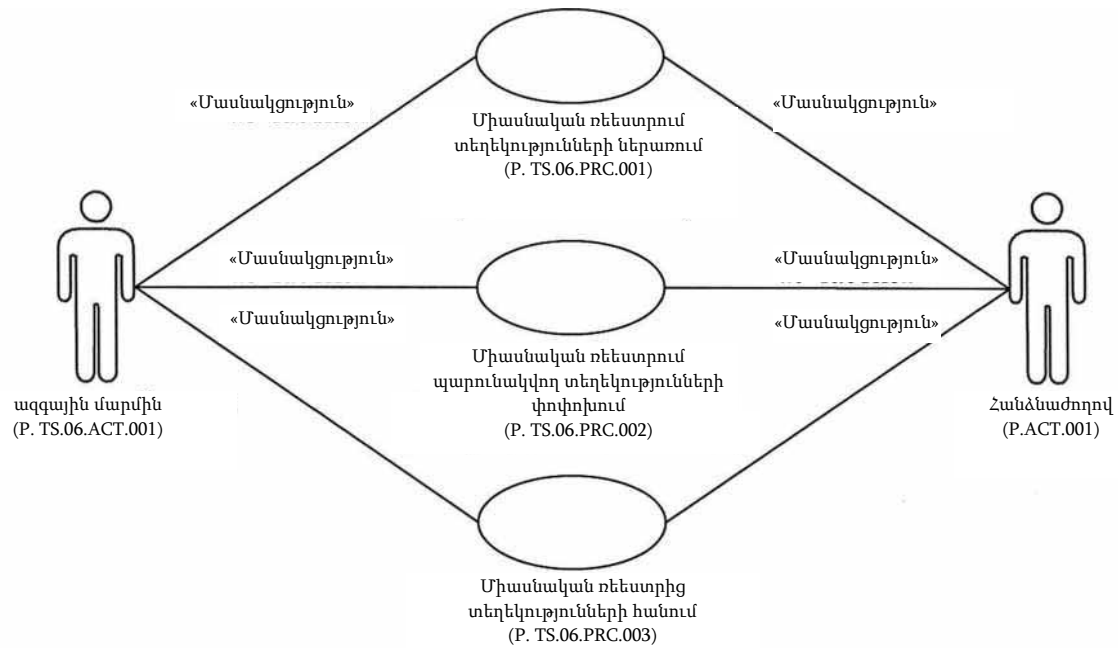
«Մասնակցություն»

Միասնական ռեեստրում տեղեկությունների ներառում
(P. TS.06.PRC.001)

«Մասնակցություն»

«Մասնակցություն»

«Մասնակցություն»

«Մասնակցություն»

«Մասնակցություն»

Միասնական ռեեստրում պարունակվող տեղեկությունների փոփոխում
(P. TS.06.PRC.002)

ազգային մարմին
(P. TS.06.ACT.001)

Հանձնաժողով
(P.ACT.001)

Միասնական ռեեստրից տեղեկությունների հանում
(P. TS.06.PRC.003)